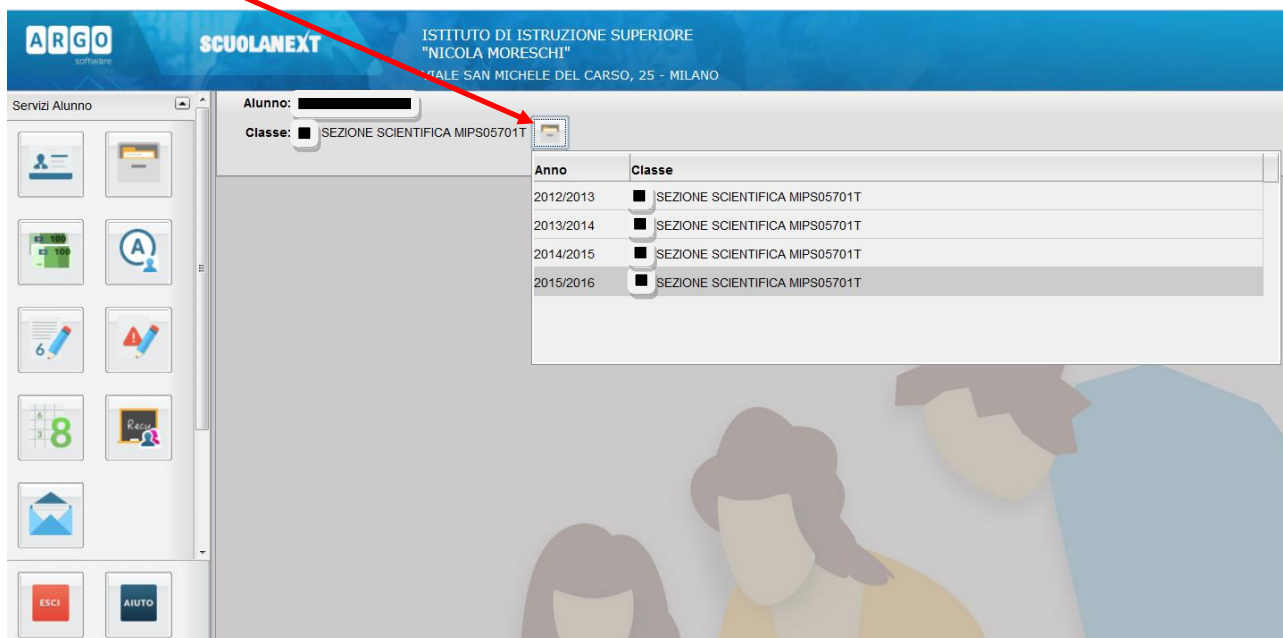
ARGO
software

SCUOLANEXT

ISTITUTO DI ISTRUZIONE SUPERIORE
"NICOLA MORESCHI"
VIALE SAN MICHELE DEL CARSO, 25 - MILANO

Servizi Alunno

Alunno:
Classe: SEZIONE SCIENTIFICA MIPS05701T

| Anno | Classe |
|---|---|
| 2012/2013 | SEZIONE SCIENTIFICA MIPS05701T |
| 2013/2014 | SEZIONE SCIENTIFICA MIPS05701T |
| 2014/2015 | SEZIONE SCIENTIFICA MIPS05701T |
| 2015/2016 | SEZIONE SCIENTIFICA MIPS05701T |

€ 100
€ 100

6

8

Recu

ESCI

AIUTO